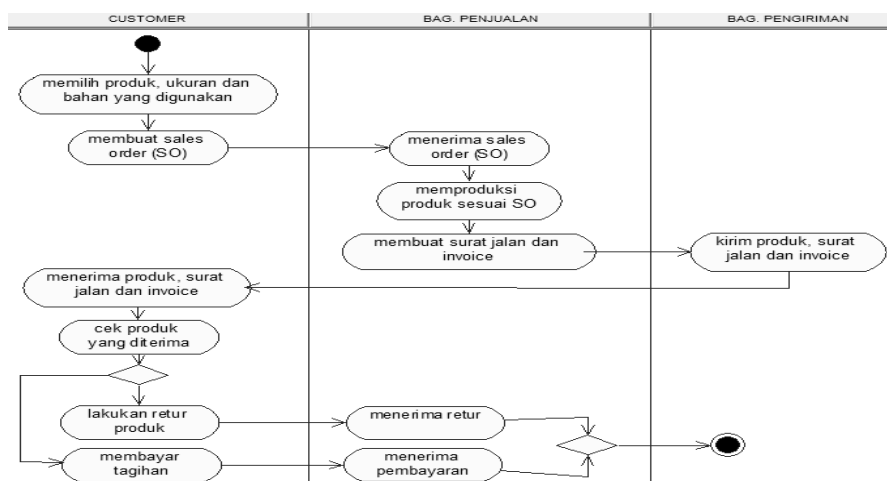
CUSTOMER

BAG. PENJUALAN

BAG. PENGIRIMAN

memilih produk, ukuran dan bahan yang digunakan

membuat sales order (SO)

menerima sales order (SO)

memproduksi produk sesuai SO

membuat surat jalan dan invoice

kirim produk, surat jalan dan invoice

menerima produk, surat jalan dan invoice

cek produk yang diterima

lakukan retur produk

menerima retur

membayar tagihan

menerima pembayaran